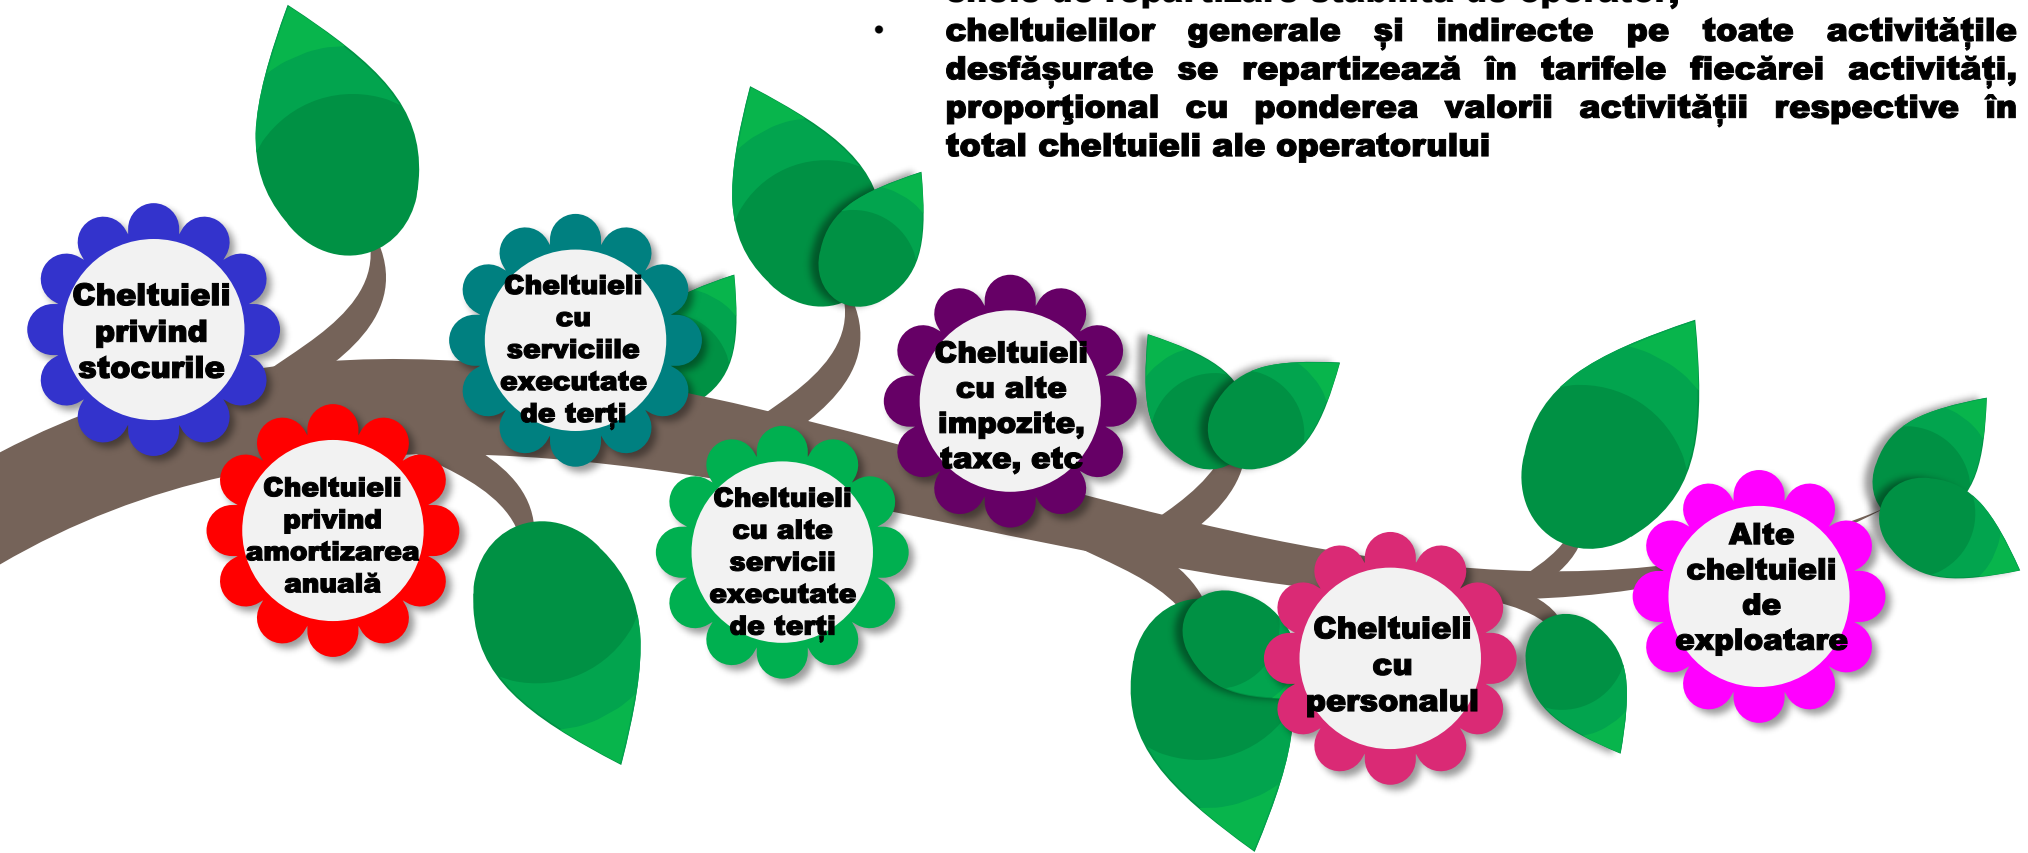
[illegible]

• cheltuielilor generale și indirecte pe toate activitățile desfășurate se repartizează în tarifele fiecărei activități, proporţional cu ponderea valorii activității respective în total cheltuieli ale operatorului

Cheltuieli privind stocurile

Cheltuieli privind amortizarea anuală

Cheltuieli cu serviciile executate de terți

Cheltuieli cu alte servicii executate de terți

Cheltuieli cu alte impozite, taxe, etc

Cheltuieli cu personalul

Alte cheltuieli de exploatare